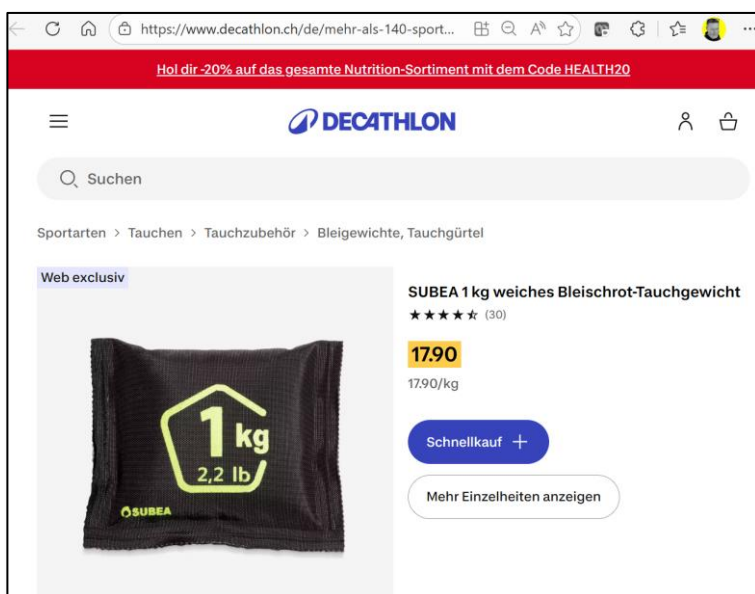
https://www.decathlon.ch/de/mehr-als-140-sport...

Hol dir -20% auf das gesamte Nutrition-Sortiment mit dem Code HEALTH20

DECATHLON

Suchen

Sportarten > Tauchen > Tauchzubehör > Bleigewichte, Tauchgürtel

Web exclusiv

1 kg
2,2 lb
SUBEA

SUBEA 1 kg weiches Bleischrot-Tauchgewicht

★★★★☆ (30)

17.90

17.90/kg

Schnellkauf +

Mehr Einzelheiten anzeigen